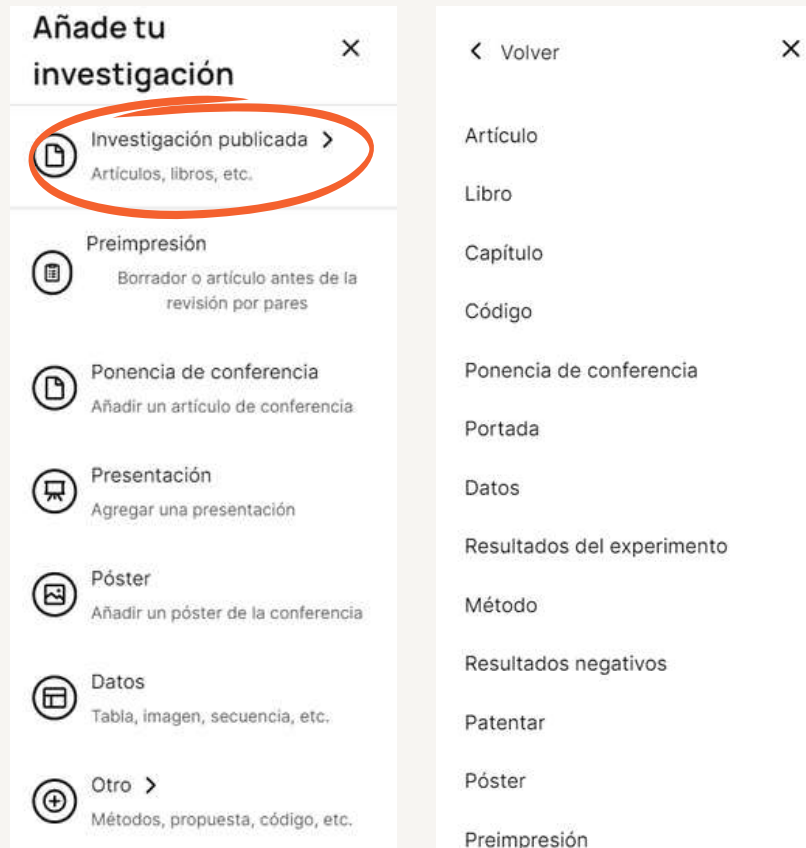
Añade tu investigación

×

Investigación publicada >
Artículos, libros, etc.

Preimpresión
Borrador o artículo antes de la revisión por pares

Ponencia de conferencia
Añadir un artículo de conferencia

Presentación
Agregar una presentación

Póster
Añadir un póster de la conferencia

Datos
Tabla, imagen, secuencia, etc.

Otro >
Métodos, propuesta, código, etc.

< Volver

×

Artículo

Libro

Capítulo

Código

Ponencia de conferencia

Portada

Datos

Resultados del experimento

Método

Resultados negativos

Patentar

Póster

Preimpresión